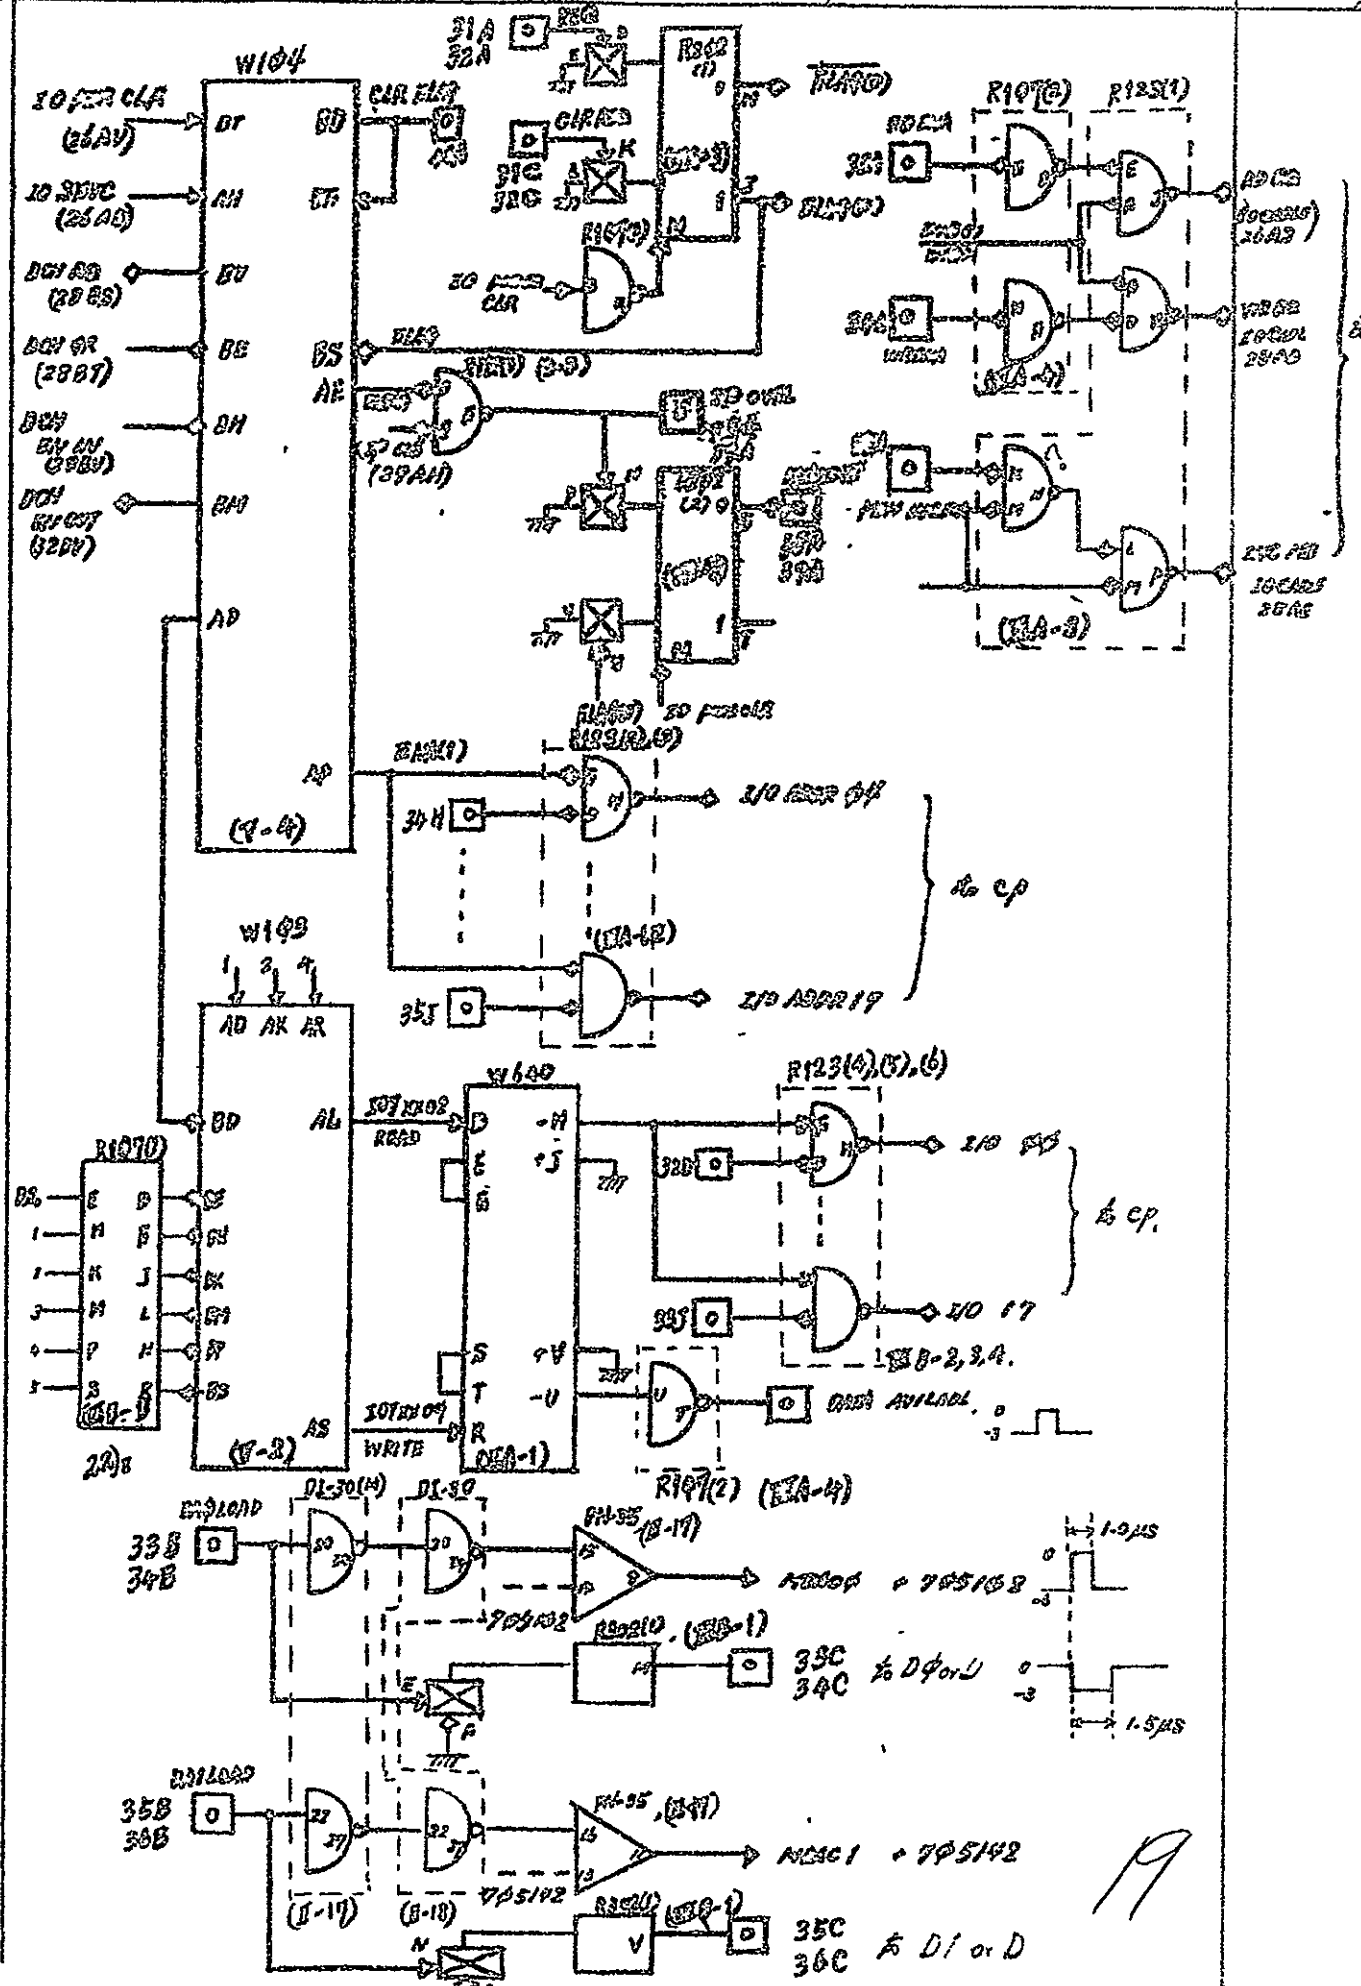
W104
IO PER CLR (26AV)
IO SYNC (26AU)
DCH RQ (28BS)
DCH RQ (28BT)
DCH IN (28BV)
DCH OUT (28BV)
DT
AH
BU
BS
BH
BM
AD
BD
ET
BS
AE
AP
(9-4)
CLR FLG
31A
32A
R302 (1)
0
FLAG
1
FLAG
CLR FLG
31C
32C
K
R107(3)
IO MSTR CLR
R107(2)
R125(1)
RD CLR
33A
34A
WRITE
(FA-4)
IO CARD
26A3
(FA-3)
IO CARD
26AS
FLG
(2-3)
OVFL
IO MSTR CLR
AD
AH
AR
W103
1
2
4
AL
AS
(9-2)
READ
WRITE
R107(1)
E
M
K
N
P
S
D
F
J
L
H
R
23)8
34H
35J
(FA-12)
I/O ADDR 17
I/O ADDR 04
to cp
W600
D
E
S
T
R
-M
+J
+V
-U
R123(4),(5),(6)
32D
33J
I/O 17
to cp.
FA B-2,3,4.
R107(2) (FA-4)
DATA AVIALBL.
0
-3
DI-30(4)
DI-30
33B
34B
BN-35 (B-17)
705182
705192
33C
34C
to Dφ or U
0
-3
1.0μs
1.5μs
35B
36B
BN-35,(B-17)
(B-17)
(B-18)
V
35C
36C
to D1 or D
19